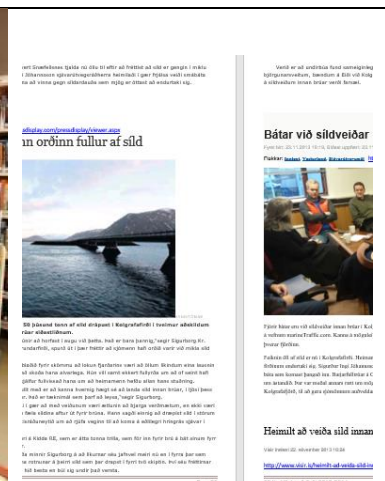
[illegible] Snæfellsnes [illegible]

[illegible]

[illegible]allsplay.com/pressdisplay/viewer.aspx

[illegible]n orðinn fullur af síld

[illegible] þúsund tonn af síld drápust í Kolgrafafirði í hvelmur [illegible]

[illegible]

Bátar við síldveiðar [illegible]

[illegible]

Fiskifar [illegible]

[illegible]

Heimilt að veiða síld innan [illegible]

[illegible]

http://www.visir.is/heimilt-ad-veida-sild-inn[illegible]